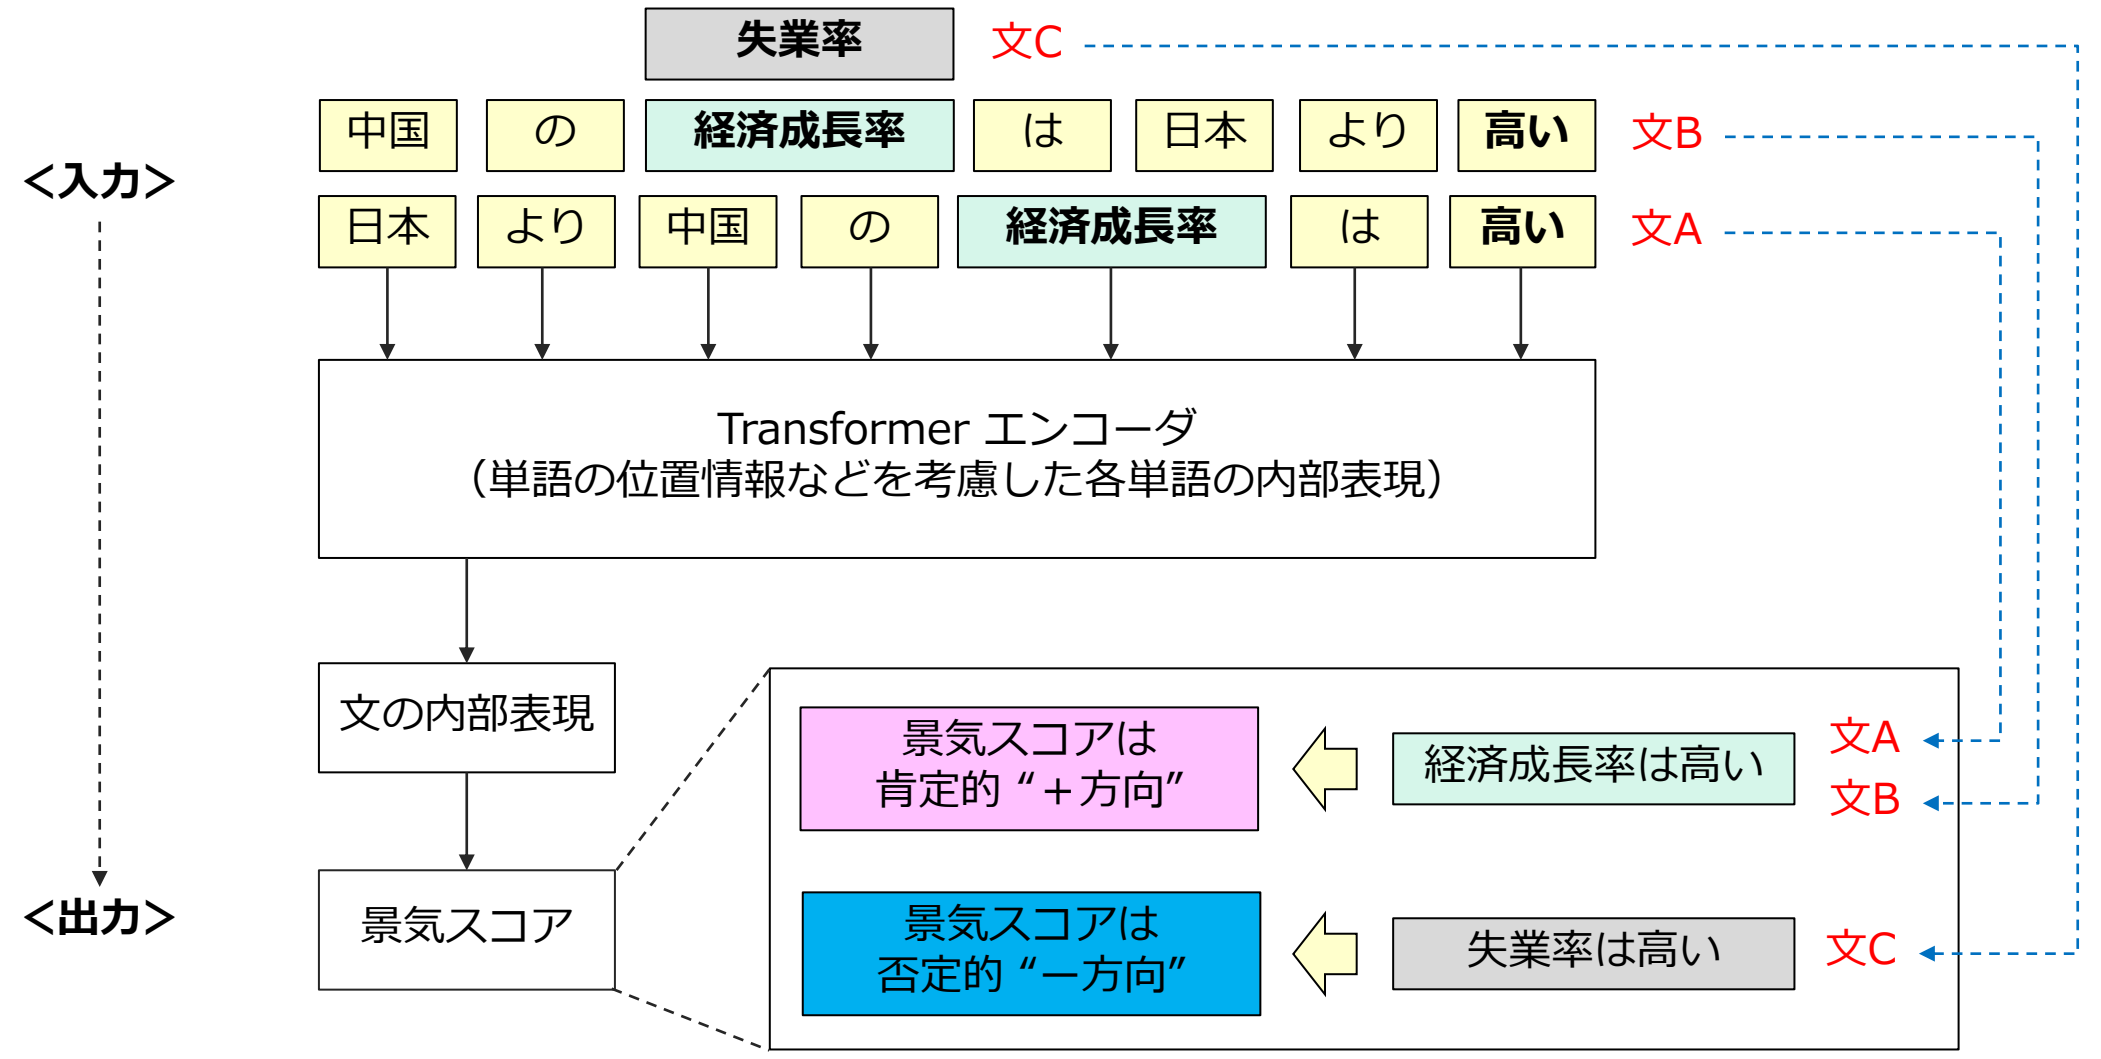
失業率 文C

中国 の 経済成長率 は 日本 より 高い 文B

<入力>

日本 より 中国 の 経済成長率 は 高い 文A

Transformer エンコーダ
(単語の位置情報などを考慮した各単語の内部表現)

文の内部表現

<出力>

景気スコア

景気スコアは
肯定的 “＋方向”

経済成長率は高い

文A

文B

景気スコアは
否定的 “ー方向”

失業率は高い

文C